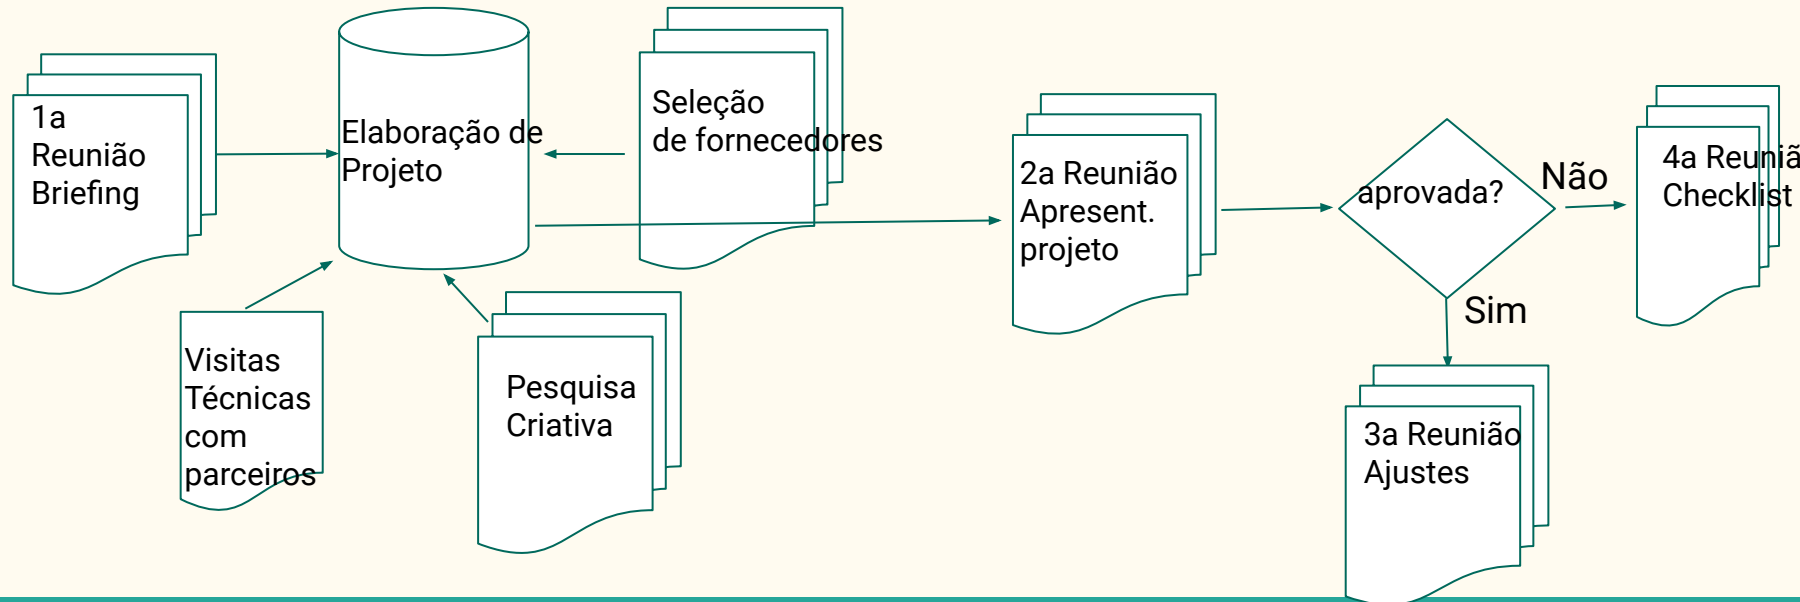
1a Reunião Briefing

Elaboração de Projeto

Seleção de fornecedores

2a Reunião Apresent. projeto

aprovada?

Não

4a Reuniã Checklist

Sim

Visitas Técnicas com parceiros

Pesquisa Criativa

3a Reunião Ajustes